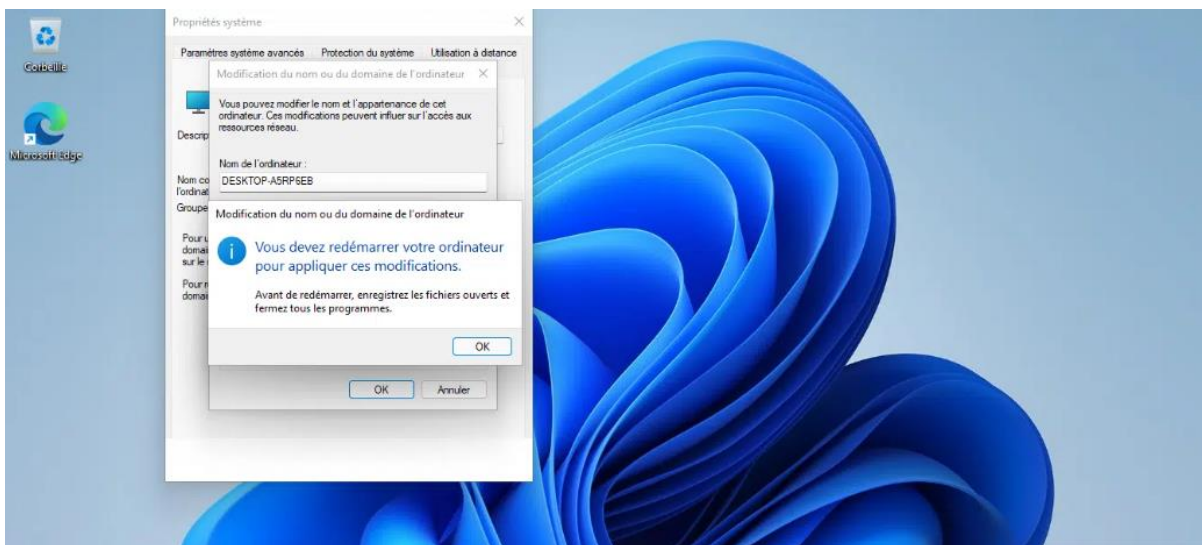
Corbeille

Microsoft Edge

Propriétés système

Paramètres système avancés | Protection du système | Utilisation à distance

Descrip

Nom co
l'ordinat

Groupe

Pour u
domai
sur le

Pour r
domai

Modification du nom ou du domaine de l'ordinateur

Vous pouvez modifier le nom et l'appartenance de cet ordinateur. Ces modifications peuvent influer sur l'accès aux ressources réseau.

Nom de l'ordinateur :

DESKTOP-A5RP6EB

OK | Annuler

Modification du nom ou du domaine de l'ordinateur

Vous devez redémarrer votre ordinateur pour appliquer ces modifications.

Avant de redémarrer, enregistrez les fichiers ouverts et fermez tous les programmes.

OK